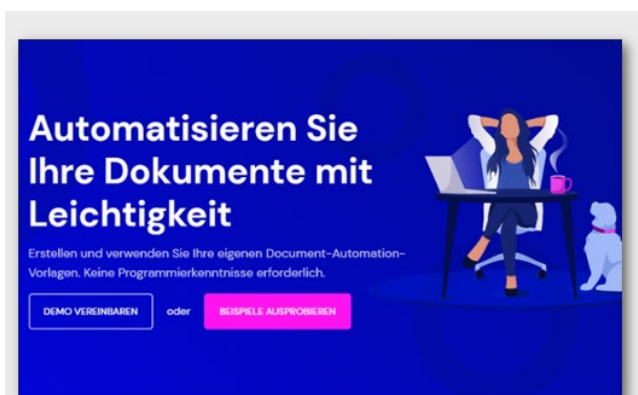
Automatisieren Sie Ihre Dokumente mit Leichtigkeit

Erstellen und verwenden Sie Ihre eigenen Document-Automation-Vorlagen. Keine Programmierkenntnisse erforderlich.

DEMO VEREINBAREN oder BEISPIELE AUSPROBIEREN